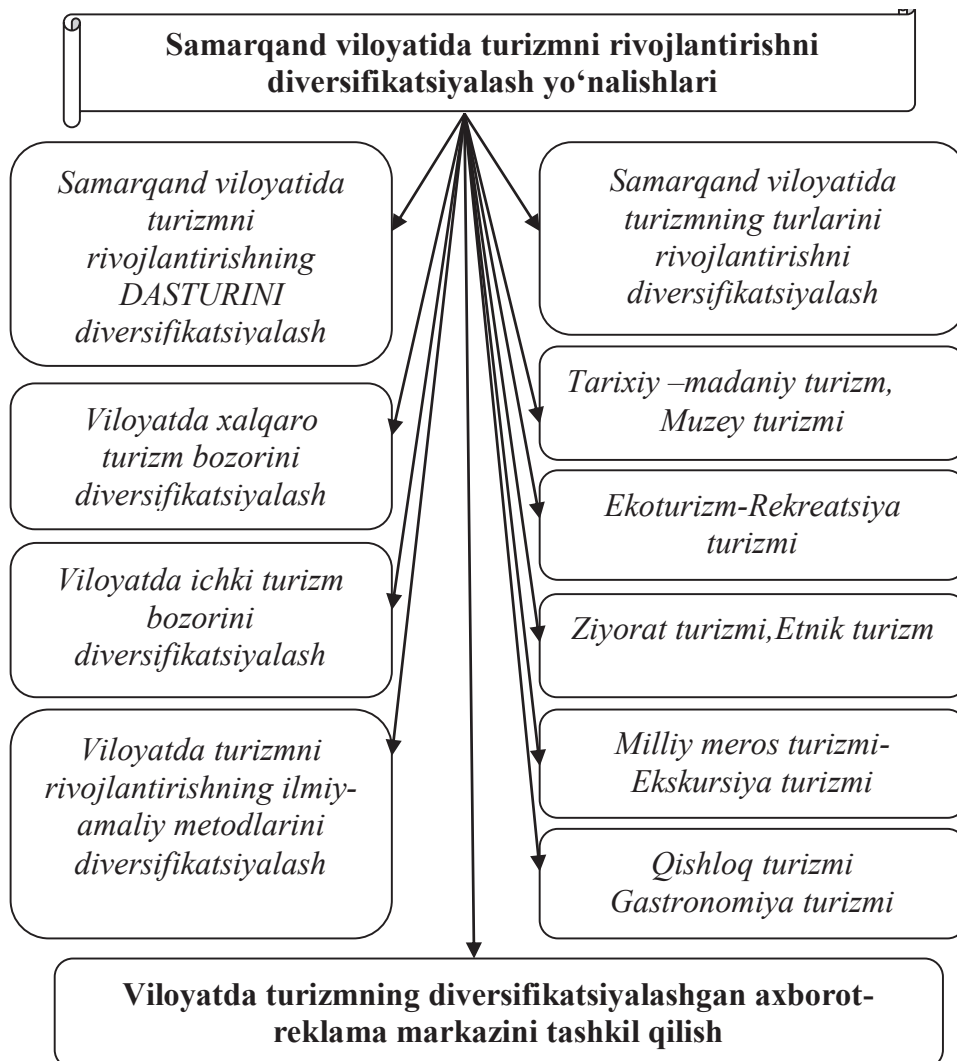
Samarqand viloyatida turizmni rivojlantirishni diversifikatsiyalash yo‘nalishlari

Samarqand viloyatida turizmni rivojlantirishning DASTURINI diversifikatsiyalash

Viloyatda xalqaro turizm bozorini diversifikatsiyalash

Viloyatda ichki turizm bozorini diversifikatsiyalash

Viloyatda turizmni rivojlantirishning ilmiy-amaliy metodlarini diversifikatsiyalash

Samarqand viloyatida turizmning turlarini rivojlantirishni diversifikatsiyalash

Tarixiy –madaniy turizm, Muzey turizmi

Ekoturizm-Rekreatsiya turizmi

Ziyorat turizmi,Etnik turizm

Milliy meros turizmi-Ekskursiya turizmi

Qishloq turizmi Gastronomiya turizmi

Viloyatda turizmning diversifikatsiyalashgan axborot-reklama markazini tashkil qilish